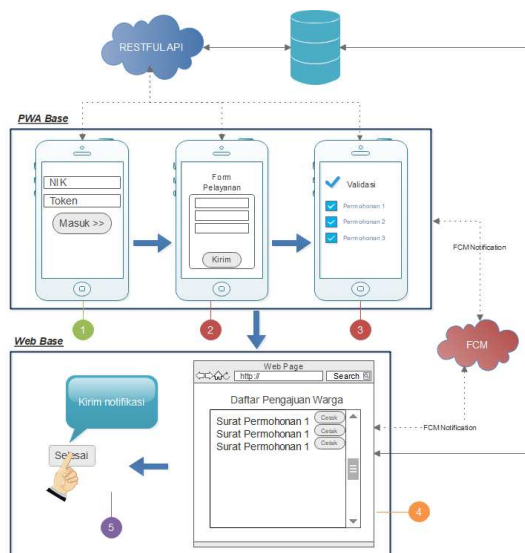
RESTFULAPI

PWA Base

NIK
Token
Masuk >>

Form Pelayanan
Kirim

Validasi
Permohonan 1
Permohonan 2
Permohonan 3

FCM Notification

1
2
3

FCM

Web Base

Web Page
http://
Search

Daftar Pengajuan Warga

Surat Permohonan 1 Cetak
Surat Permohonan 1 Cetak
Surat Permohonan 1 Cetak

FCM Notification

Kirim notifikasi

Selesai

4
5